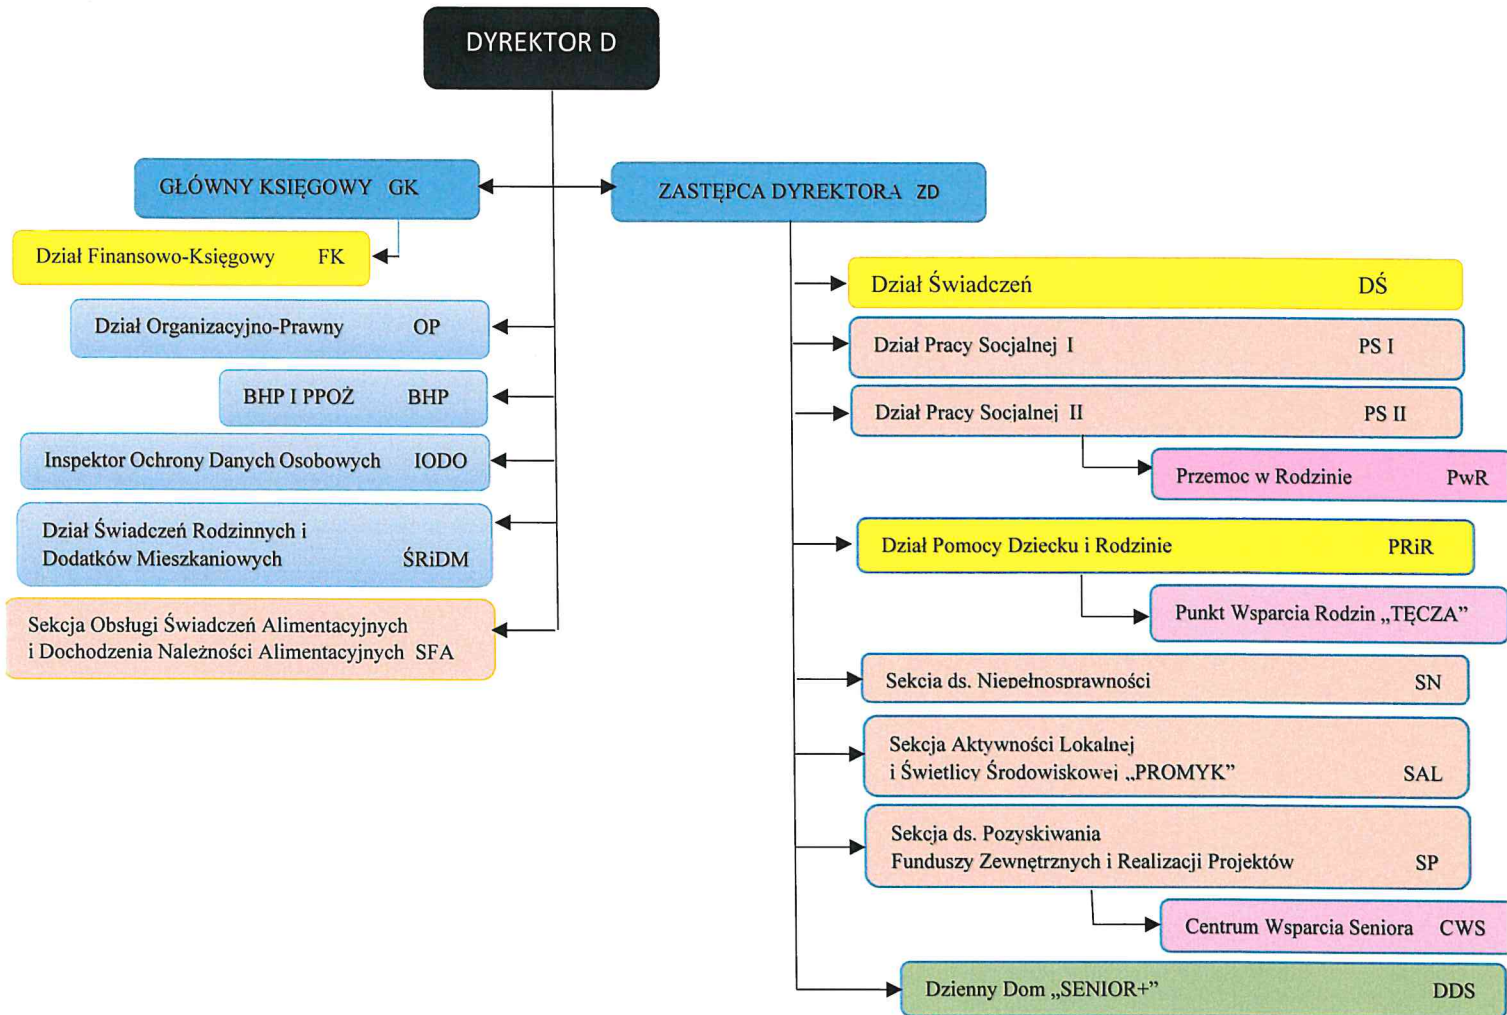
DYREKTOR D

GŁÓWNY KSIĘGOWY GK

ZASTĘPCA DYREKTORA ZD

Dział Finansowo-Księgowy FK

Dział Organizacyjno-Prawny OP

BHP I PPOŻ BHP

Inspektor Ochrony Danych Osobowych IODO

Dział Świadczeń Rodzinnych i Dodatków Mieszkaniowych ŚRiDM

Sekcja Obsługi Świadczeń Alimentacyjnych i Dochodzenia Należności Alimentacyjnych SFA

Dział Świadczeń DŚ

Dział Pracy Socjalnej I PS I

Dział Pracy Socjalnej II PS II

Przemoc w Rodzinie PwR

Dział Pomocy Dziecku i Rodzinie PRiR

Punkt Wsparcia Rodzin „TĘCZA"

Sekcja ds. Niepełnosprawności SN

Sekcja Aktywności Lokalnej i Świetlicy Środowiskowej „PROMYK" SAL

Sekcja ds. Pozyskiwania Funduszy Zewnętrznych i Realizacji Projektów SP

Centrum Wsparcia Seniora CWS

Dzienny Dom „SENIOR+" DDS